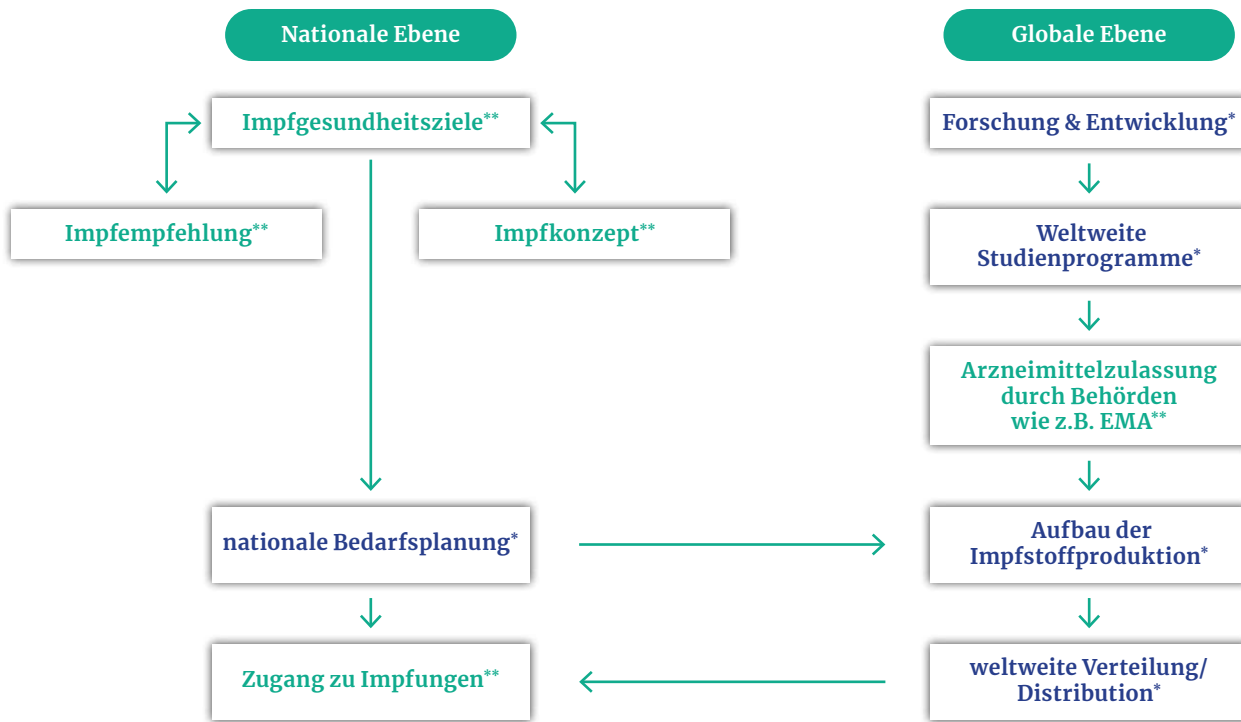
Nationale Ebene

Globale Ebene

Impfgesundheitsziele**

Forschung & Entwicklung*

Impfempfehlung**

Impfkonzept**

Weltweite Studienprogramme*

Arzneimittelzulassung durch Behörden wie z.B. EMA**

nationale Bedarfsplanung*

Aufbau der Impfstoffproduktion*

Zugang zu Impfungen**

weltweite Verteilung/ Distribution*